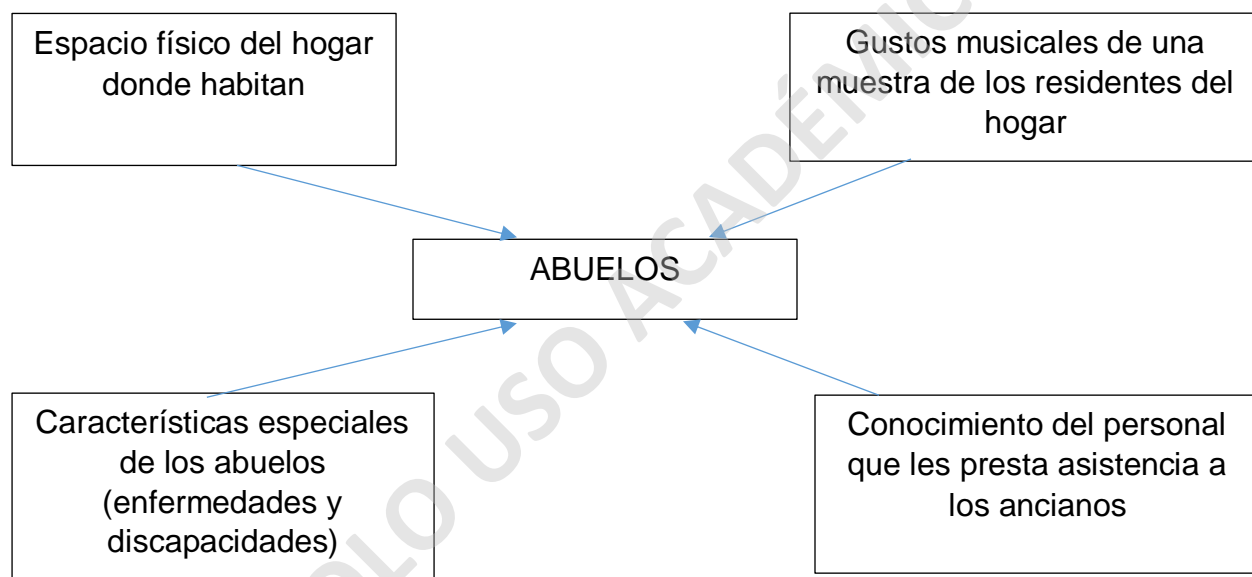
Espacio físico del hogar donde habitan

Gustos musicales de una muestra de los residentes del hogar

ABUELOS

Características especiales de los abuelos (enfermedades y discapacidades)

Conocimiento del personal que les presta asistencia a los ancianos

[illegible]LO USO ACADÉMIC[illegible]